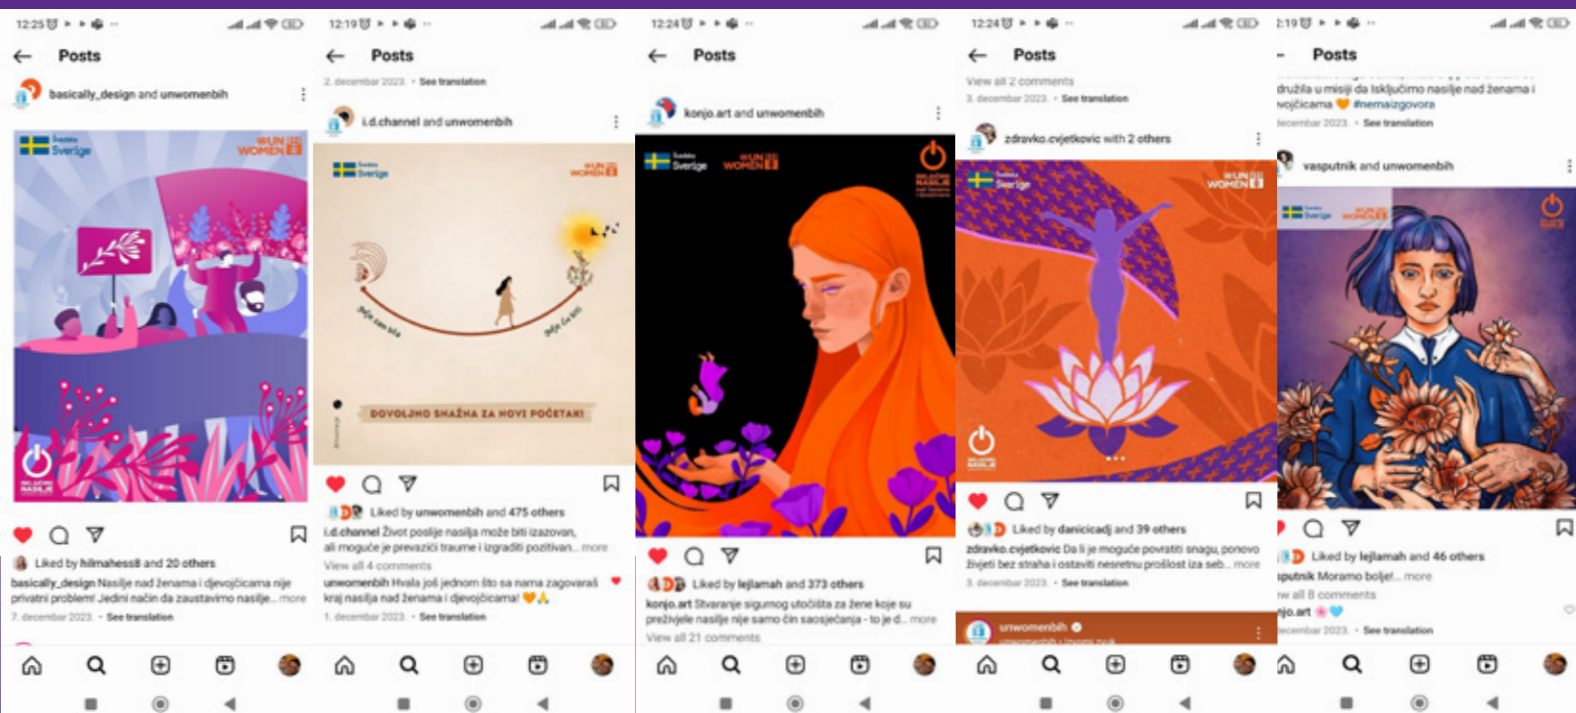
12:25

Posts

basically_design and unwomenbih

Sverige

UN WOMEN

Liked by hilmahess8 and 20 others

basically_design Nasilje nad ženama i djevojčicama nije privatni problem! Jedini način da zaustavimo nasilje... more

7. decembar 2023. · See translation

12:19

Posts

2. decembar 2023. · See translation

i.d.channel and unwomenbih

Sverige

UN WOMEN

DOVOLJNO SNAŽNA ZA NOVI POČETAK!

Liked by unwomenbih and 475 others

i.d.channel Život poslije nasilja može biti izazovan, ali moguće je prevazići traume i izgraditi pozitivan... more

View all 4 comments

unwomenbih Hvala još jednom što sa nama zagovaraš kraj nasilja nad ženama i djevojčicama! 🧡🙏

1. decembar 2023. · See translation

12:24

Posts

konjo.art and unwomenbih

Sverige

UN WOMEN

Liked by lejlamah and 373 others

konjo.art Stvaranje sigurnog utočišta za žene koje su preživjele nasilje nije samo čin saosjećanja - to je d... more

View all 21 comments

12:24

Posts

View all 2 comments

3. decembar 2023. · See translation

zdravko.cvjetkovic with 2 others

Sverige

UN WOMEN

Liked by danicicadj and 39 others

zdravko.cvjetkovic Da li je moguće povratiti snagu, ponovo živjeti bez straha i ostaviti nesretnu prošlost iza seb... more

3. decembar 2023. · See translation

unwomenbih

2:19

Posts

družila u misiji da isključimo nasilje nad ženama i vojčicama 🧡 #nemaizgovora

decembar 2023. · See translation

vasputnik and unwomenbih

Sverige

UN WOMEN

Liked by lejlamah and 46 others

sputnik Moramo bolje!... more

w all 8 comments

njo.art

decembar 2023. · See translation